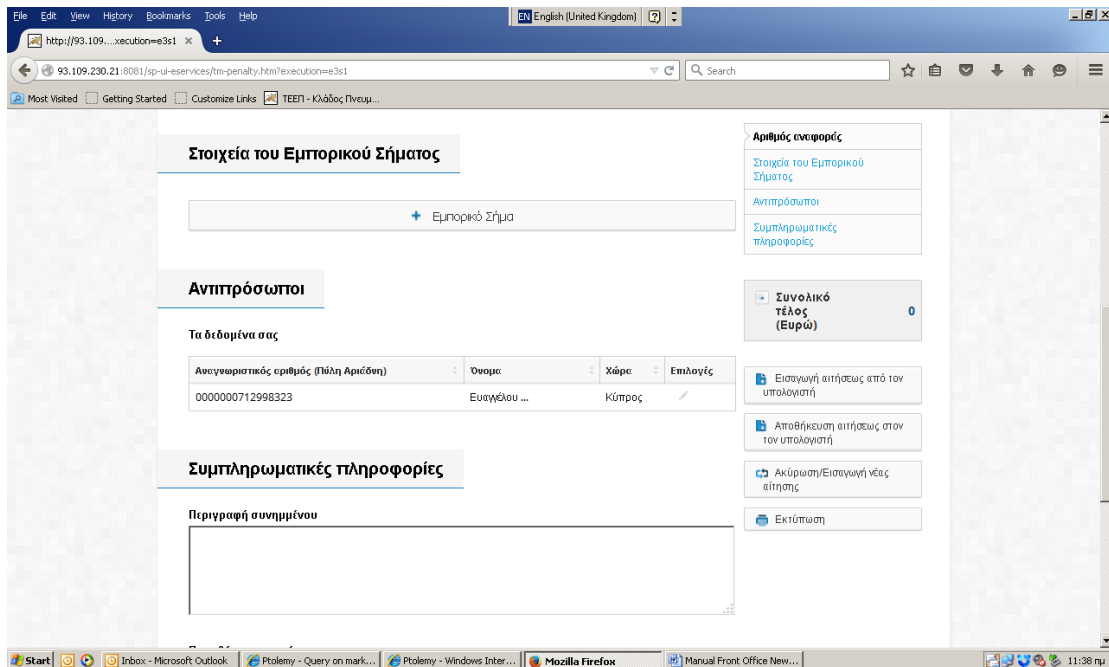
File Edit View History Bookmarks Tools Help

EN English (United Kingdom)

http://93.109....xecution=e3s1 ×

93.109.230.21:8081/sp-ui-eservices/tm-penalty.htm?execution=e3s1

Search

Most Visited Getting Started Customize Links ΤΕΕΠ - Κλάδος Πνευμ...

Στοιχεία του Εμπορικού Σήματος

+ Εμπορικό Σήμα

Αντιπρόσωποι

Τα δεδομένα σας

| Αναγνωριστικός αριθμός (Πύλη Αριάδνη) | Όνομα | Χώρα | Επιλογές |
|---|---|---|---|
| 0000000712998323 | Ευαγγέλου ... | Κύπρος | |

Συμπληρωματικές πληροφορίες

Περιγραφή συνημμένου

Αριθμός αναφοράς

Στοιχεία του Εμπορικού Σήματος

Αντιπρόσωποι

Συμπληρωματικές πληροφορίες

Συνολικό τέλος (Ευρώ) 0

Εισαγωγή αιτήσεως από τον υπολογιστή

Αποθήκευση αιτήσεως στον τον υπολογιστή

Ακύρωση/Εισαγωγή νέας αίτησης

Εκτύπωση

Start Inbox - Microsoft Outlook Ptolemy - Query on mark... Ptolemy - Windows Inter... Mozilla Firefox Manual Front Office New... 11:38 πμ